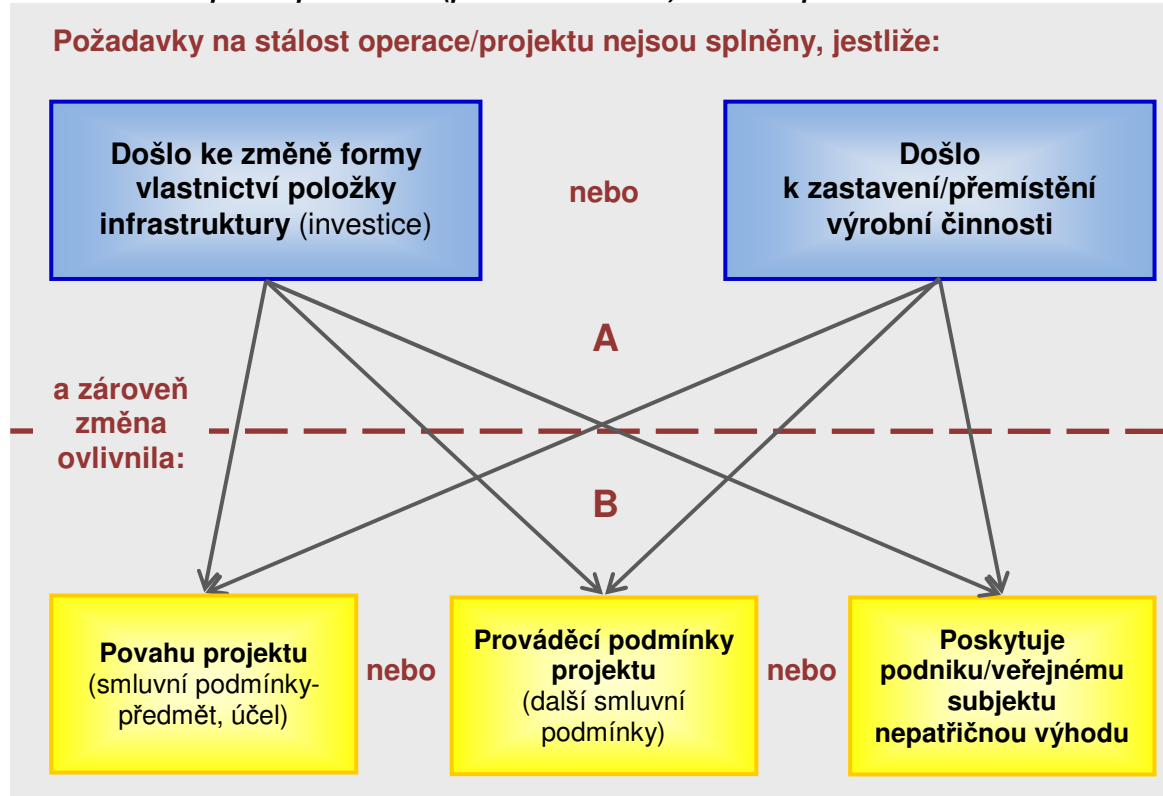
Požadavky na stálost operace/projektu nejsou splněny, jestliže:

Došlo ke změně formy vlastnictví položky infrastruktury (investice)

nebo

Došlo k zastavení/přemístění výrobní činnosti

A

a zároveň změna ovlivnila:

B

Povahu projektu (smluvní podmínky-předmět, účel)

nebo

Prováděcí podmínky projektu (další smluvní podmínky)

nebo

Poskytuje podniku/veřejnému subjektu nepatřičnou výhodu